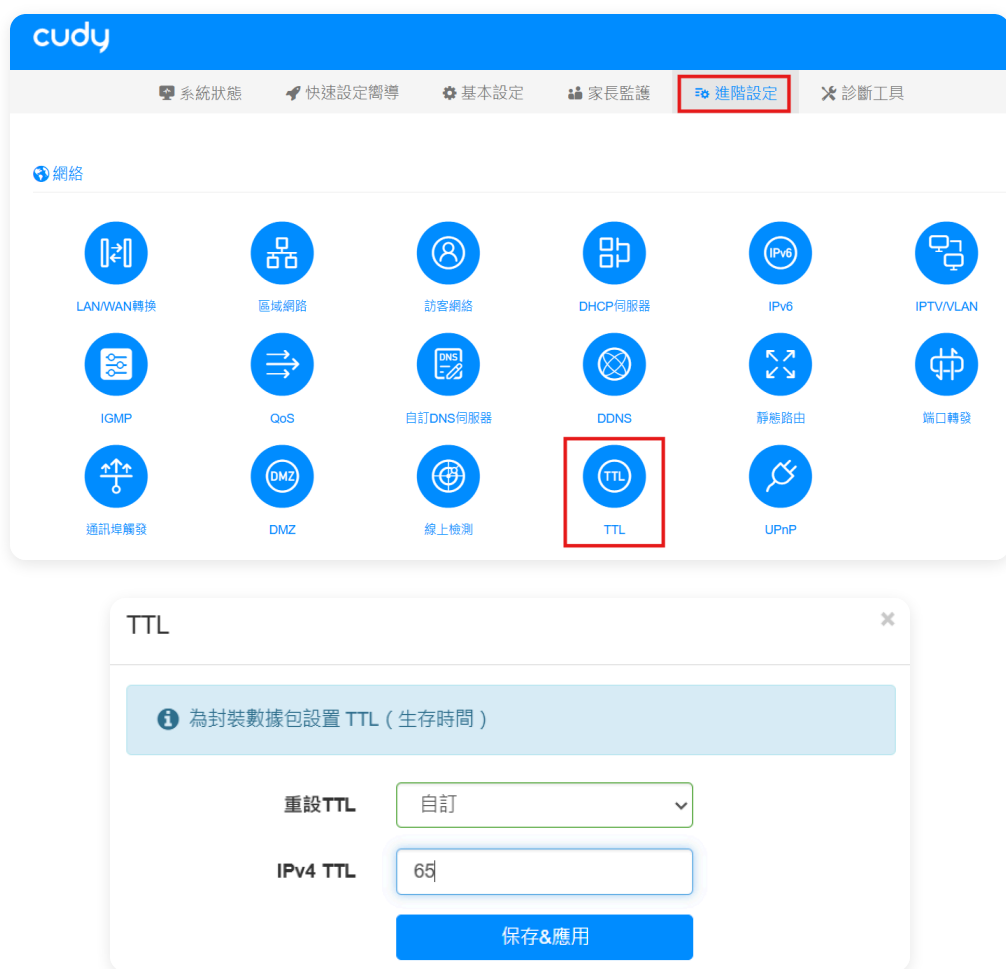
cudy

系統狀態 快速設定嚮導 基本設定 家長監護 進階設定 診斷工具

網絡

LAN/WAN轉換
區域網路
訪客網絡
DHCP伺服器
IPv6
IPTV/VLAN
IGMP
QoS
自訂DNS伺服器
DDNS
靜態路由
端口轉發
通訊埠觸發
DMZ
線上檢測
TTL
UPnP

TTL

×

為封裝數據包設置 TTL（生存時間）

重設TTL 自訂

IPv4 TTL 65

保存&應用